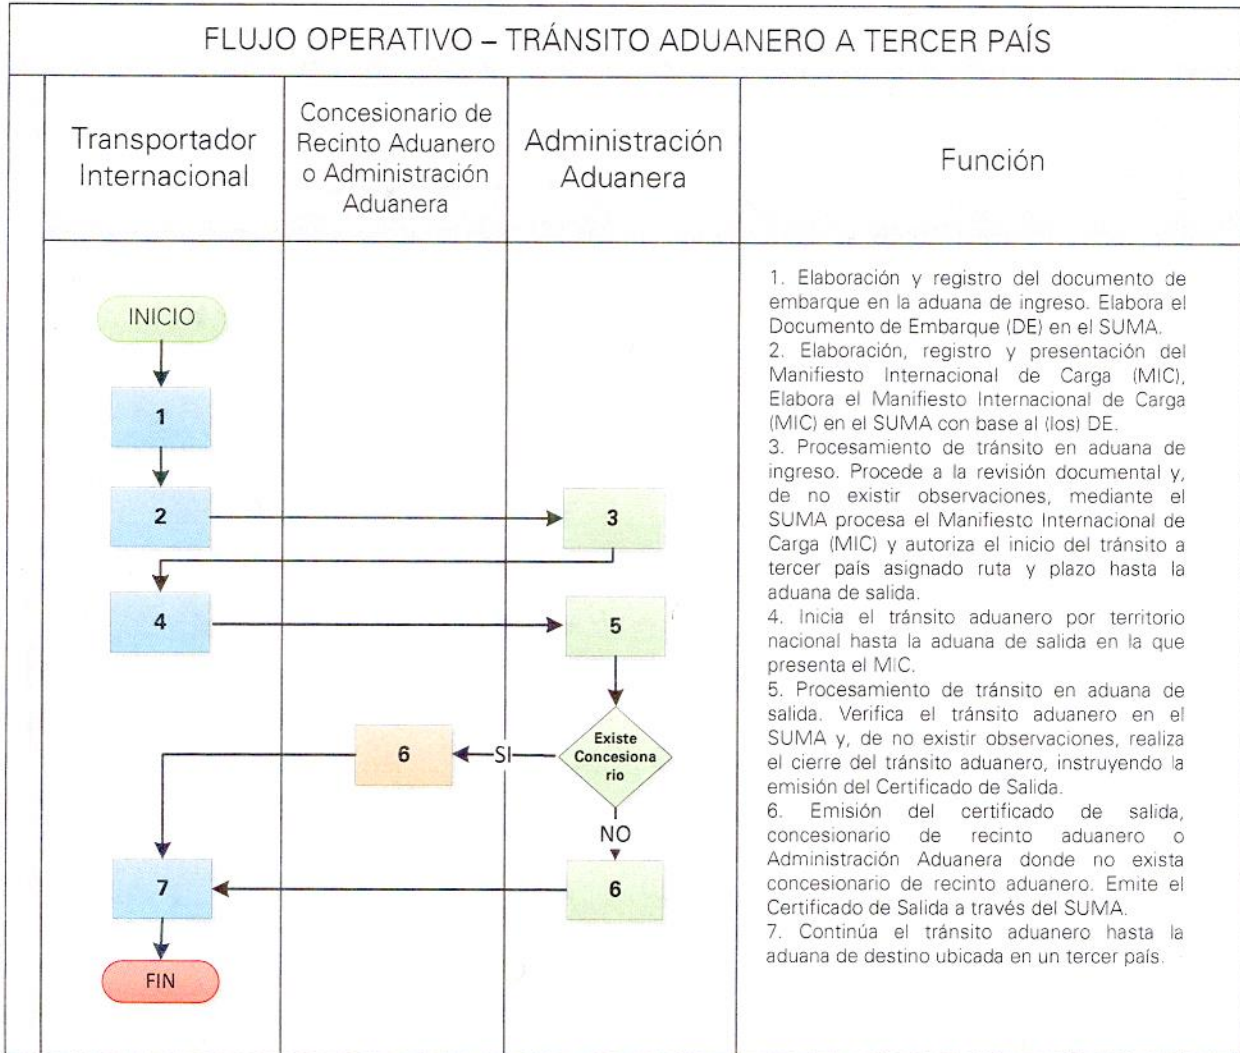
FLUJO OPERATIVO – TRÁNSITO ADUANERO A TERCER PAÍS

| Transportador Internacional | Concesionario de Recinto Aduanero o Administración Aduanera | Administración Aduanera | Función |
|---|---|---|---|

INICIO

1

2

3

4

5

Existe Concesiona rio

SI

6

NO

6

7

FIN

1. Elaboración y registro del documento de embarque en la aduana de ingreso. Elabora el Documento de Embarque (DE) en el SUMA.
2. Elaboración, registro y presentación del Manifiesto Internacional de Carga (MIC), Elabora el Manifiesto Internacional de Carga (MIC) en el SUMA con base al (los) DE.
3. Procesamiento de tránsito en aduana de ingreso. Procede a la revisión documental y, de no existir observaciones, mediante el SUMA procesa el Manifiesto Internacional de Carga (MIC) y autoriza el inicio del tránsito a tercer país asignado ruta y plazo hasta la aduana de salida.
4. Inicia el tránsito aduanero por territorio nacional hasta la aduana de salida en la que presenta el MIC.
5. Procesamiento de tránsito en aduana de salida. Verifica el tránsito aduanero en el SUMA y, de no existir observaciones, realiza el cierre del tránsito aduanero, instruyendo la emisión del Certificado de Salida.
6. Emisión del certificado de salida, concesionario de recinto aduanero o Administración Aduanera donde no exista concesionario de recinto aduanero. Emite el Certificado de Salida a través del SUMA.
7. Continúa el tránsito aduanero hasta la aduana de destino ubicada en un tercer país.